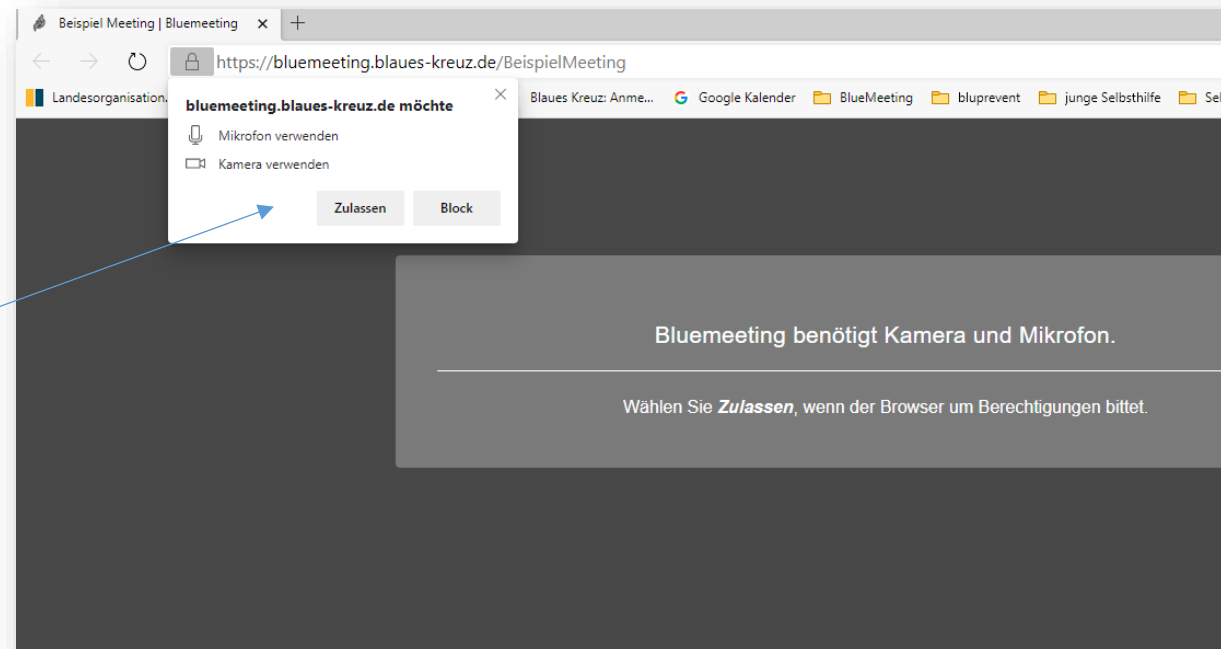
Beispiel Meeting | Bluemeeting ×

https://bluemeeting.blaues-kreuz.de/BeispielMeeting

Landesorganisation... Blaues Kreuz: Anme... Google Kalender BlueMeeting bluprevent junge Selbsthilfe Sel

bluemeeting.blaues-kreuz.de möchte

Mikrofon verwenden

Kamera verwenden

Zulassen

Block

Bluemeeting benötigt Kamera und Mikrofon.

Wählen Sie ***Zulassen***, wenn der Browser um Berechtigungen bittet.